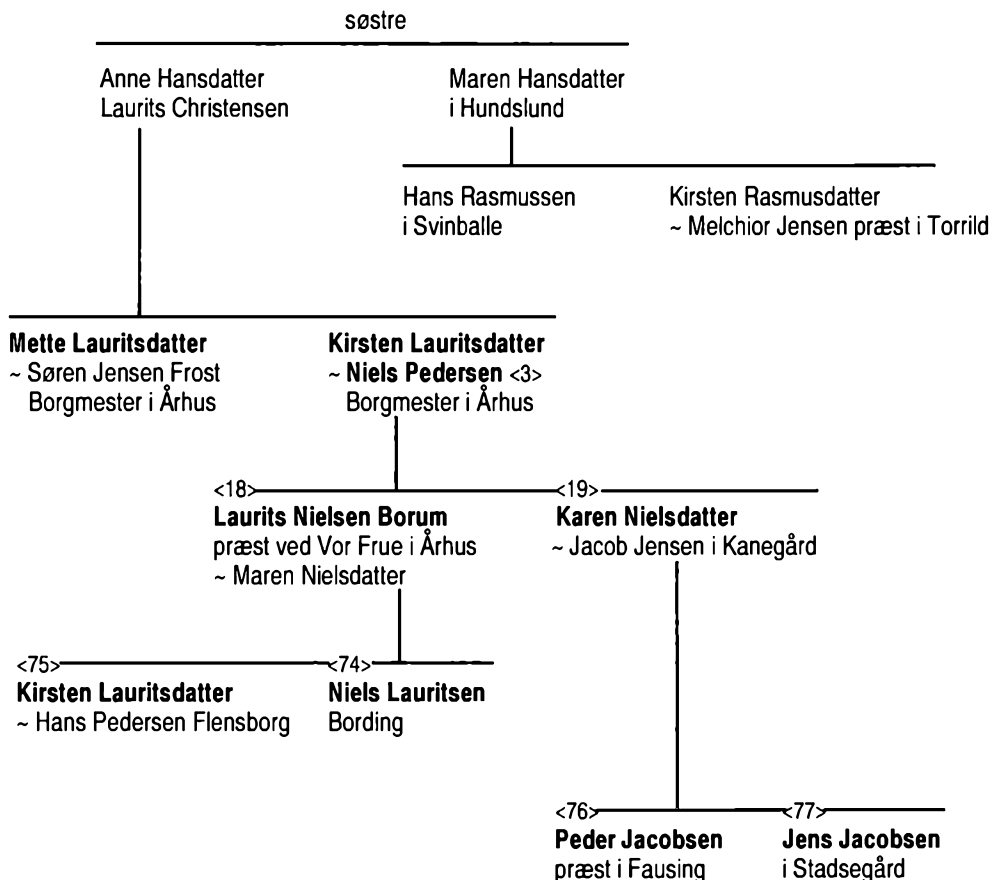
søstre

Anne Hansdatter
Laurits Christensen

Maren Hansdatter
i Hundslund

Hans Rasmussen
i Svinballe

Kirsten Rasmusdatter
~ Melchior Jensen præst i Torrild

**Mette Lauritsdatter**
~ Søren Jensen Frost
Borgmester i Århus

**Kirsten Lauritsdatter**
~ **Niels Pedersen** <3>
Borgmester i Århus

<18>
**Laurits Nielsen Borum**
præst ved Vor Frue i Århus
~ Maren Nielsdatter

<19>
**Karen Nielsdatter**
~ Jacob Jensen i Kanegård

<75>
**Kirsten Lauritsdatter**
~ Hans Pedersen Flensborg

<74>
**Niels Lauritsen**
Bording

<76>
**Peder Jacobsen**
præst i Fausing

<77>
**Jens Jacobsen**
i Stadsegård